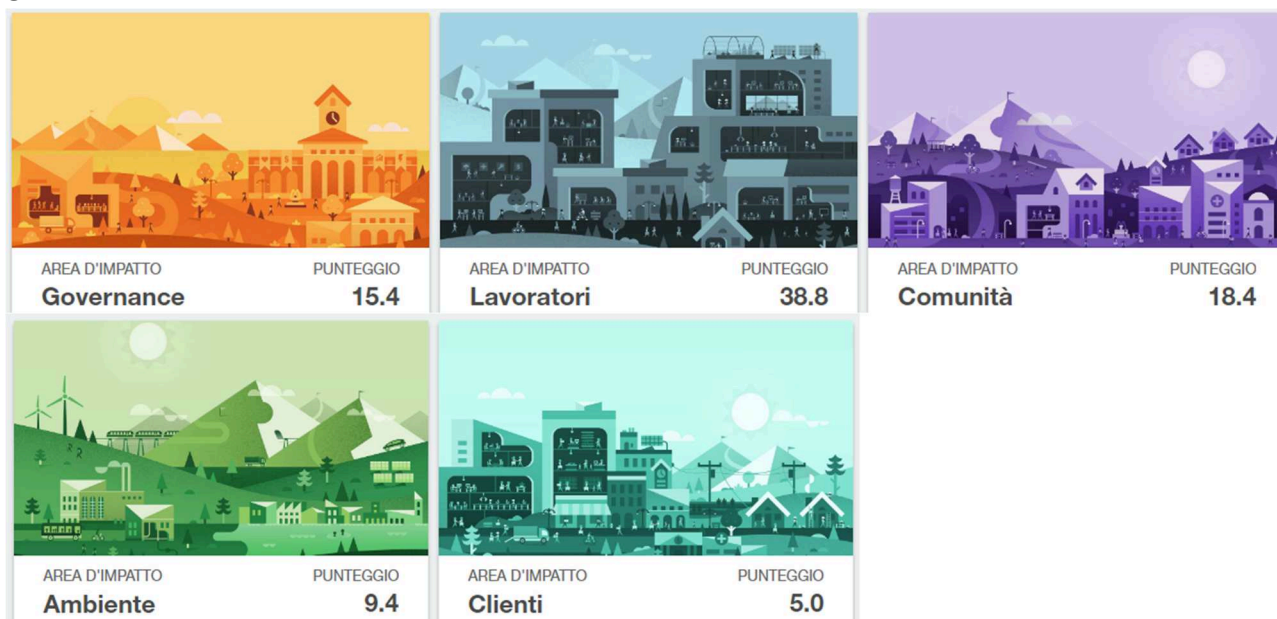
AREA D'IMPATTO
Governance

PUNTEGGIO
15.4

AREA D'IMPATTO
Lavoratori

PUNTEGGIO
38.8

AREA D'IMPATTO
Comunità

PUNTEGGIO
18.4

AREA D'IMPATTO
Ambiente

PUNTEGGIO
9.4

AREA D'IMPATTO
Clienti

PUNTEGGIO
5.0